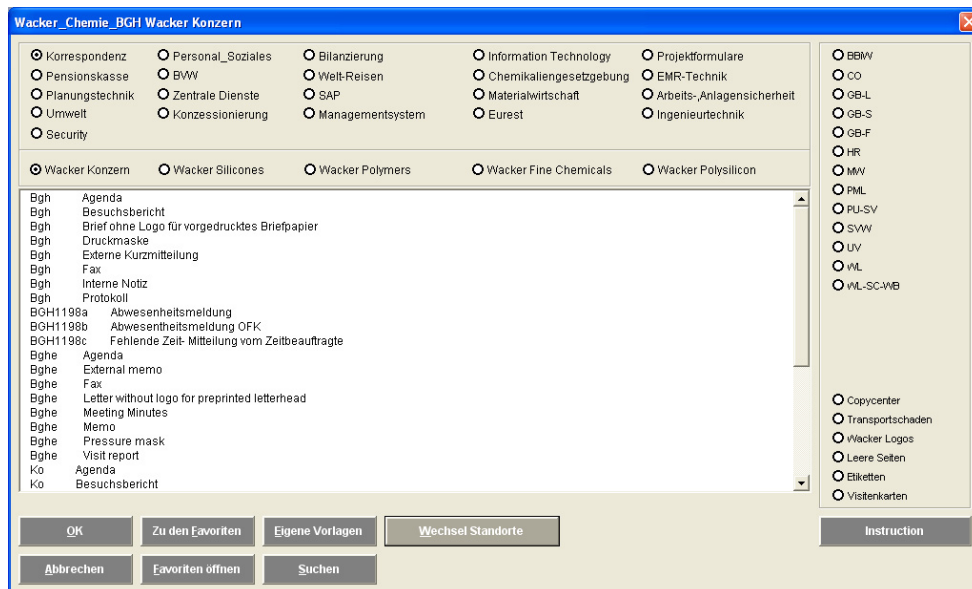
Wacker_Chemie_BGH Wacker Konzern

Korrespondenz
Pensionskasse
Planungstechnik
Umwelt
Security

Personal_Soziales
BVW
Zentrale Dienste
Konzessionierung

Bilanzierung
Welt-Reisen
SAP
Managementsystem

Information Technology
Chemikaliengesetzgebung
Materialwirtschaft
Eurest

Projektformulare
EMR-Technik
Arbeits-,Anlagensicherheit
Ingenieurtechnik

Wacker Konzern
Wacker Silicones
Wacker Polymers
Wacker Fine Chemicals
Wacker Polysilicon

Bgh Agenda
Bgh Besuchsbericht
Bgh Brief ohne Logo für vorgedrucktes Briefpapier
Bgh Druckmaske
Bgh Externe Kurzmitteilung
Bgh Fax
Bgh Interne Notiz
Bgh Protokoll
BGH1198a Abwesenheitsmeldung
BGH1198b Abwesentheitsmeldung OFK
BGH1198c Fehlende Zeit- Mitteilung vom Zeitbeauftragte
Bghe Agenda
Bghe External memo
Bghe Fax
Bghe Letter without logo for preprinted letterhead
Bghe Meeting Minutes
Bghe Memo
Bghe Pressure mask
Bghe Visit report
Ko Agenda
Ko Besuchsbericht

BBW
CO
GB-L
GB-S
GB-F
HR
MW
PML
PU-SV
SVW
UV
WL
WL-SC-WB

Copycenter
Transportschaden
Wacker Logos
Leere Seiten
Etiketten
Visitenkarten

OK
Zu den Favoriten
Eigene Vorlagen
Wechsel Standorte
Instruction
Abbrechen
Favoriten öffnen
Suchen